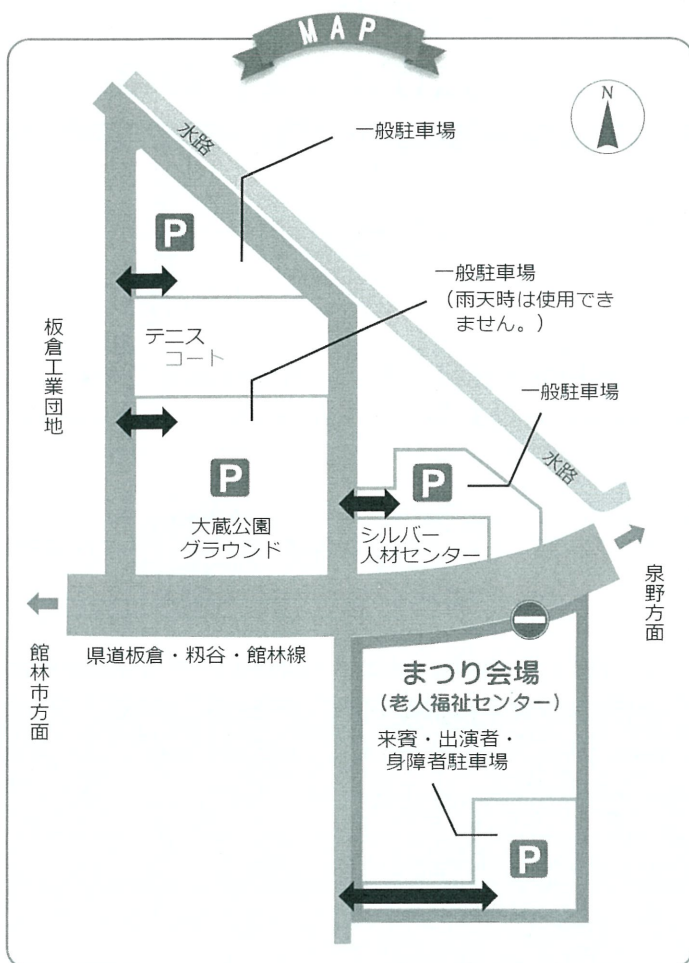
MAP

N

水路

一般駐車場

P

一般駐車場
（雨天時は使用できません。）

板倉工業団地

テニスコート

一般駐車場

P

水路

P

大蔵公園グラウンド

シルバー人材センター

泉野方面

館林市方面

県道板倉・籾谷・館林線

まつり会場
（老人福祉センター）

来賓・出演者・身障者駐車場

P